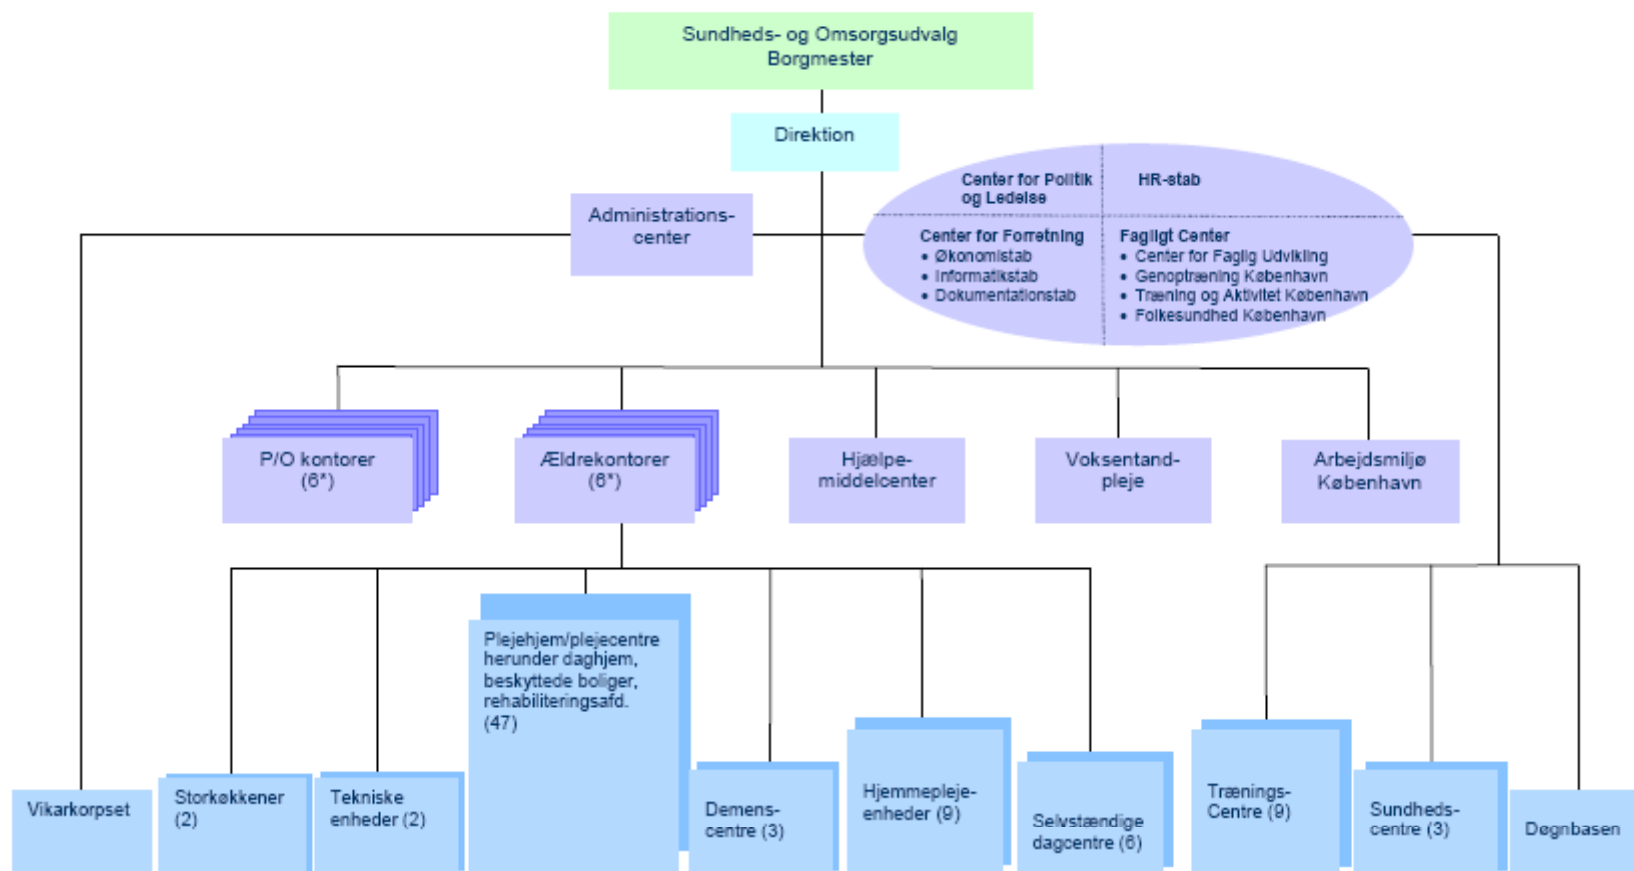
Sundheds- og Omsorgsudvalg
Borgmester

Direktion

Administrationscenter

Center for Politik og Ledelse

HR-stab

Center for Forretning
• Økonomistab
• Informatikstab
• Dokumentationstab

Fagligt Center
• Center for Faglig Udvikling
• Genoptræning København
• Træning og Aktivitet København
• Folkesundhed København

P/O kontorer (6*)

Ældrekontorer (6*)

Hjælpemiddelcenter

Voksentandpleje

Arbejdsmiljø København

Plejehjem/plejecentre herunder daghjem, beskyttede boliger, rehabiliteringsafd. (47)

Vikarkorpset

Storkøkkener (2)

Tekniske enheder (2)

Demenscentre (3)

Hjemmeplejeenheder (9)

Selvstændige dagcentre (6)

Trænings-Centre (9)

Sundhedscentre (3)

Døgnbasen